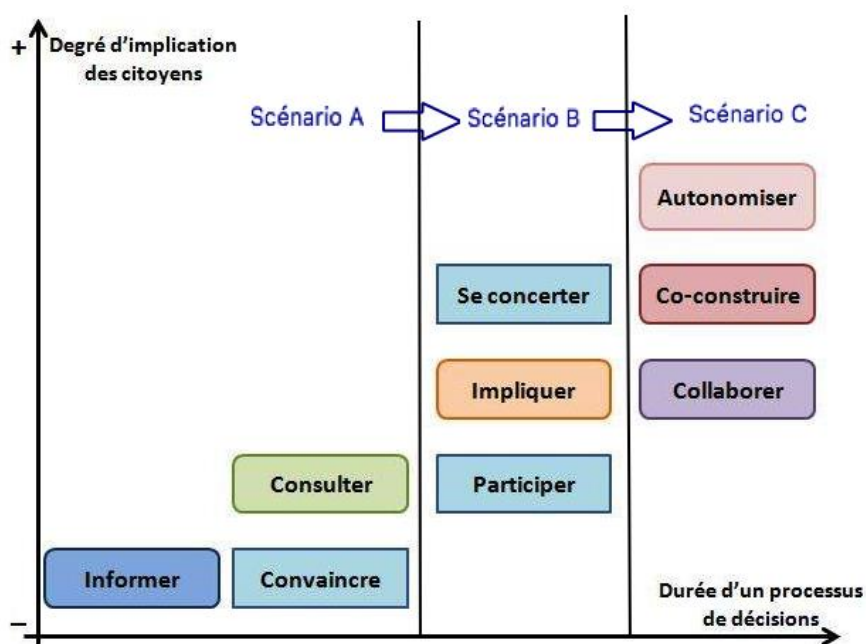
+ Degré d'implication des citoyens

Scénario A

Scénario B

Scénario C

Autonomiser

Se concerter

Co-construire

Impliquer

Collaborer

Consulter

Participer

Informer

Convaincre

Durée d'un processus de décisions

–